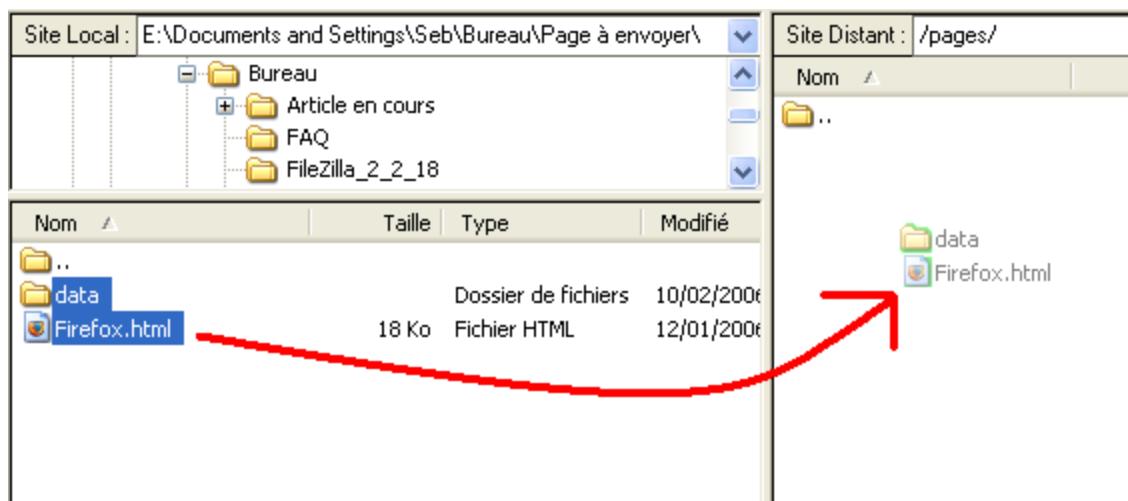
Site Local : E:\Documents and Settings\Seb\Bureau\Page à envoyer\

Bureau
Article en cours
FAQ
FileZilla_2_2_18

| Nom | Taille | Type | Modifié |
|---|---|---|---|
| .. | | | |
| data | | Dossier de fichiers | 10/02/2006 |
| Firefox.html | 18 Ko | Fichier HTML | 12/01/2006 |

Site Distant : /pages/

Nom
..

data
Firefox.html